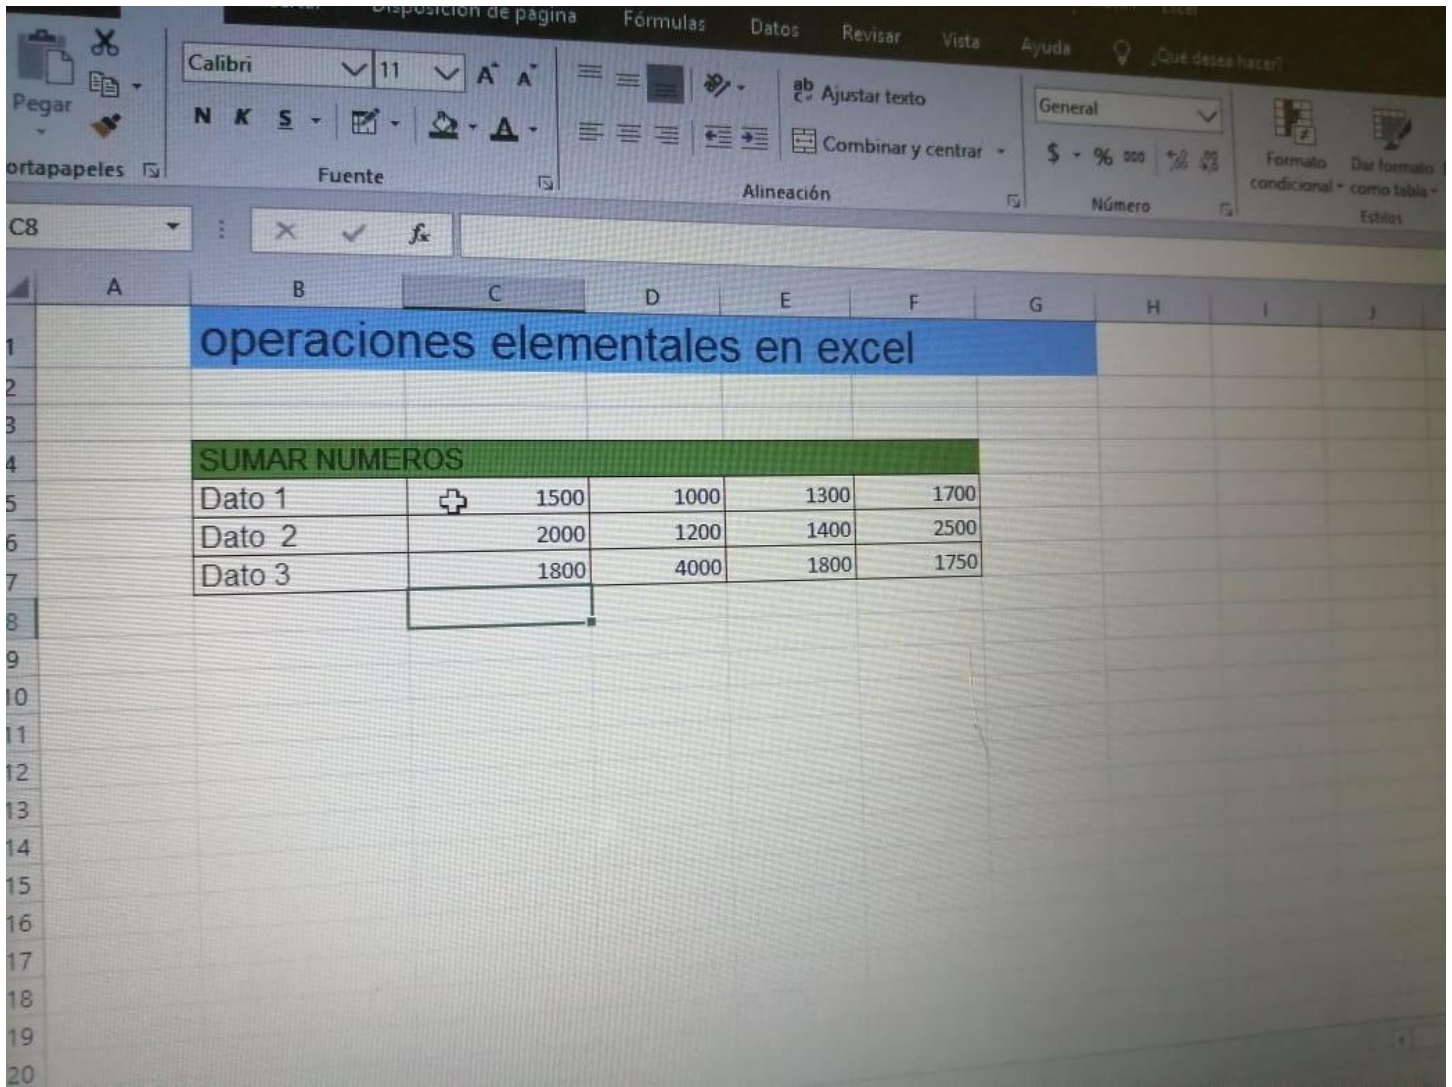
Disposición de página Fórmulas Datos Revisar Vista Ayuda ¿Qué desea hacer?

Pegar
ortapapeles

Calibri 11
N K S
Fuente

Ajustar texto
Combinar y centrar
Alineación

General
$ % 000
Número

Formato condicional
Dar formato como tabla
Estilos

C8
$f_x$

| | A | B | C | D | E | F | G | H | I | J |
|---|---|---|---|---|---|---|---|---|---|---|
| 1 | | operaciones elementales en excel | | | | | | | | |
| 2 | | | | | | | | | | |
| 3 | | | | | | | | | | |
| 4 | | SUMAR NUMEROS | | | | | | | | |
| 5 | | Dato 1 | 1500 | 1000 | 1300 | 1700 | | | | |
| 6 | | Dato 2 | 2000 | 1200 | 1400 | 2500 | | | | |
| 7 | | Dato 3 | 1800 | 4000 | 1800 | 1750 | | | | |
| 8 | | | | | | | | | | |
| 9 | | | | | | | | | | |
| 10 | | | | | | | | | | |
| 11 | | | | | | | | | | |
| 12 | | | | | | | | | | |
| 13 | | | | | | | | | | |
| 14 | | | | | | | | | | |
| 15 | | | | | | | | | | |
| 16 | | | | | | | | | | |
| 17 | | | | | | | | | | |
| 18 | | | | | | | | | | |
| 19 | | | | | | | | | | |
| 20 | | | | | | | | | | |